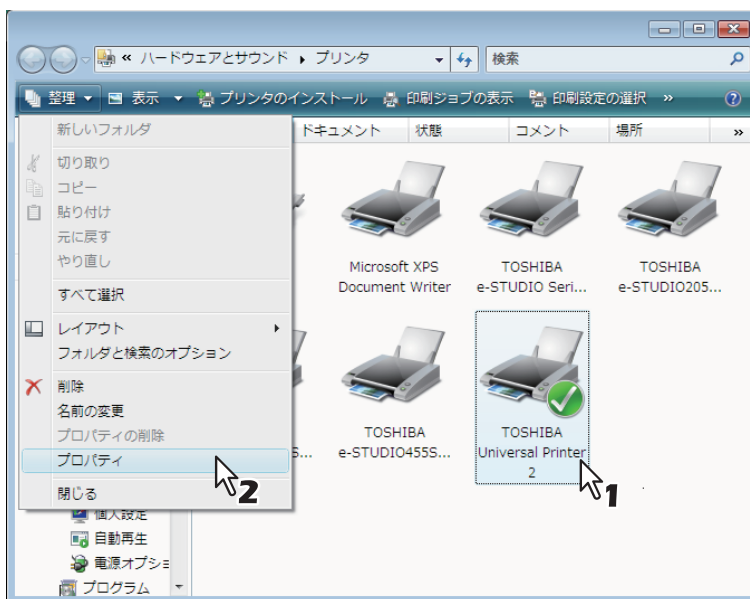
« ハードウェアとサウンド ▸ プリンタ

検索

整理 ▾ 表示 ▾ プリンタのインストール 印刷ジョブの表示 印刷設定の選択 »

新しいフォルダ
切り取り
コピー
貼り付け
元に戻す
やり直し
すべて選択
レイアウト
フォルダと検索のオプション
削除
名前の変更
プロパティの削除
プロパティ
閉じる

個人設定
自動再生
電源オプショ
プログラム

ドキュメント 状態 コメント 場所 »

Microsoft XPS Document Writer

TOSHIBA e-STUDIO Seri...

TOSHIBA e-STUDIO205...

S...

TOSHIBA e-STUDIO455S...

TOSHIBA Universal Printer 2

2

1